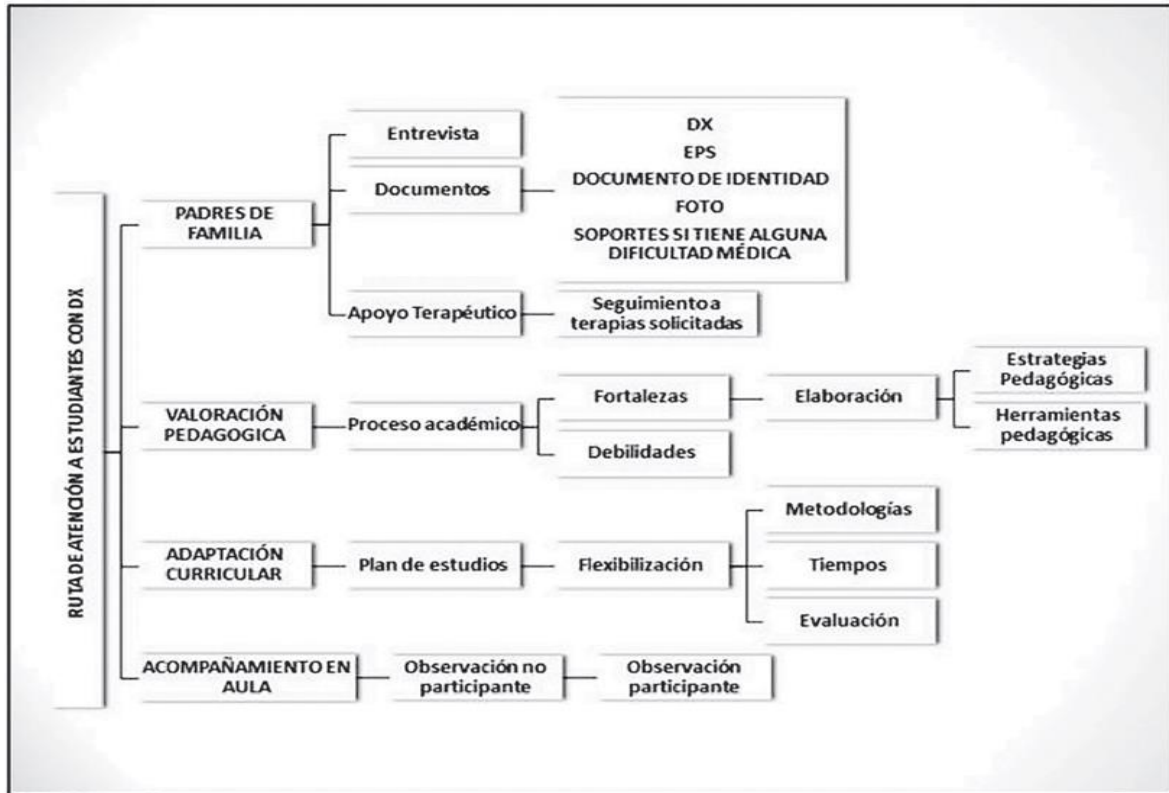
RUTA DE ATENCIÓN A ESTUDIANTES CON DX

PADRES DE FAMILIA

Entrevista

Documentos

DX
EPS
DOCUMENTO DE IDENTIDAD
FOTO
SOPORTES SI TIENE ALGUNA DIFICULTAD MÉDICA

Apoyo Terapéutico

Seguimiento a terapias solicitadas

VALORACIÓN PEDAGOGICA

Proceso académico

Fortalezas

Debilidades

Elaboración

Estrategias Pedagógicas

Herramientas pedagógicas

ADAPTACIÓN CURRICULAR

Plan de estudios

Flexibilización

Metodologías

Tiempos

Evaluación

ACOMPAÑAMIENTO EN AULA

Observación no participante

Observación participante